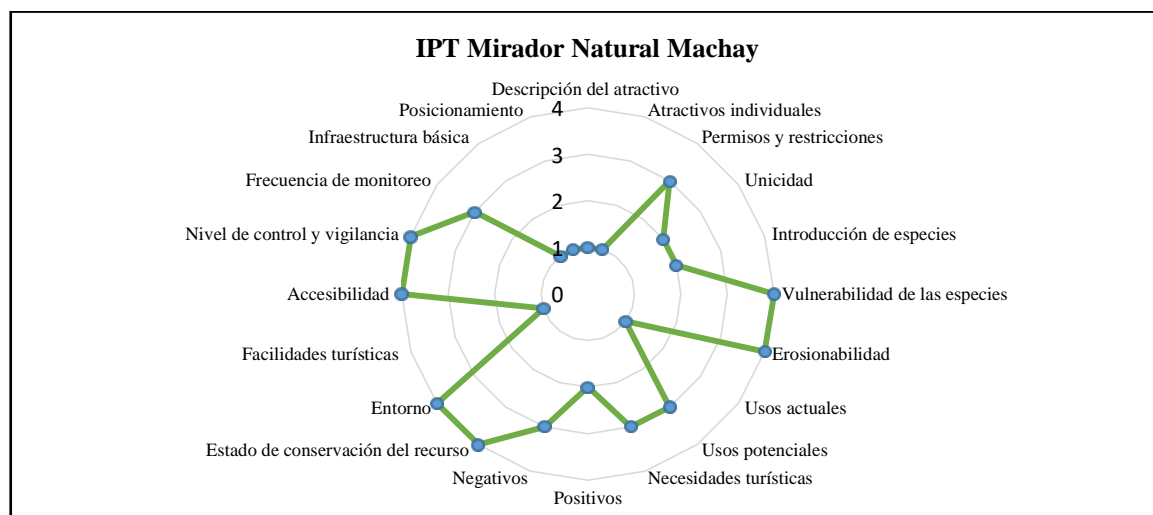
IPT Mirador Natural Machay

Descripción del atractivo
Atractivos individuales
Permisos y restricciones
Unicidad
Introducción de especies
Vulnerabilidad de las especies
Erosionabilidad
Usos actuales
Usos potenciales
Necesidades turísticas
Positivos
Negativos
Estado de conservación del recurso
Entorno
Facilidades turísticas
Accesibilidad
Nivel de control y vigilancia
Frecuencia de monitoreo
Infraestructura básica
Posicionamiento

4
3
2
1
0